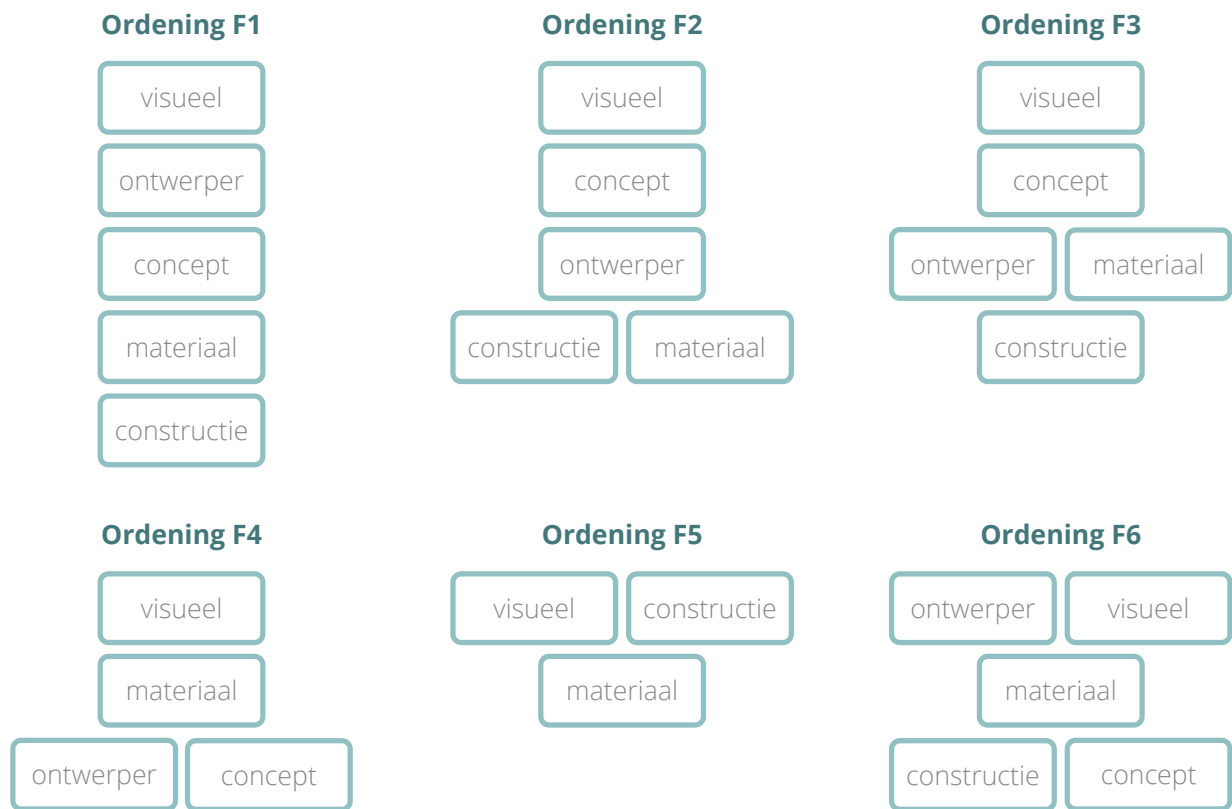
Ordening F1

visueel

ontwerper

concept

materiaal

constructie

Ordening F2

visueel

concept

ontwerper

constructie materiaal

Ordening F3

visueel

concept

ontwerper materiaal

constructie

Ordening F4

visueel

materiaal

ontwerper concept

Ordening F5

visueel constructie

materiaal

Ordening F6

ontwerper visueel

materiaal

constructie concept